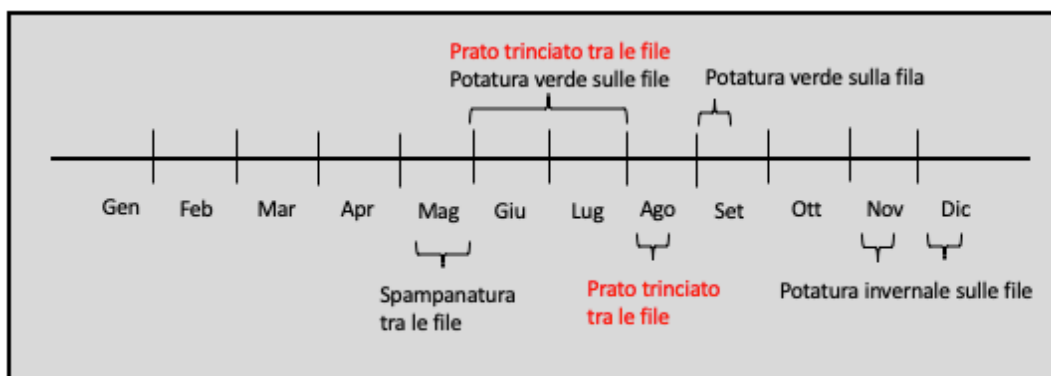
Prato trinciato tra le file
Potatura verde sulle file

Potatura verde sulla fila

Gen Feb Mar Apr Mag Giu Lug Ago Set Ott Nov Dic

Spampanatura tra le file

Prato trinciato tra le file

Potatura invernale sulle file